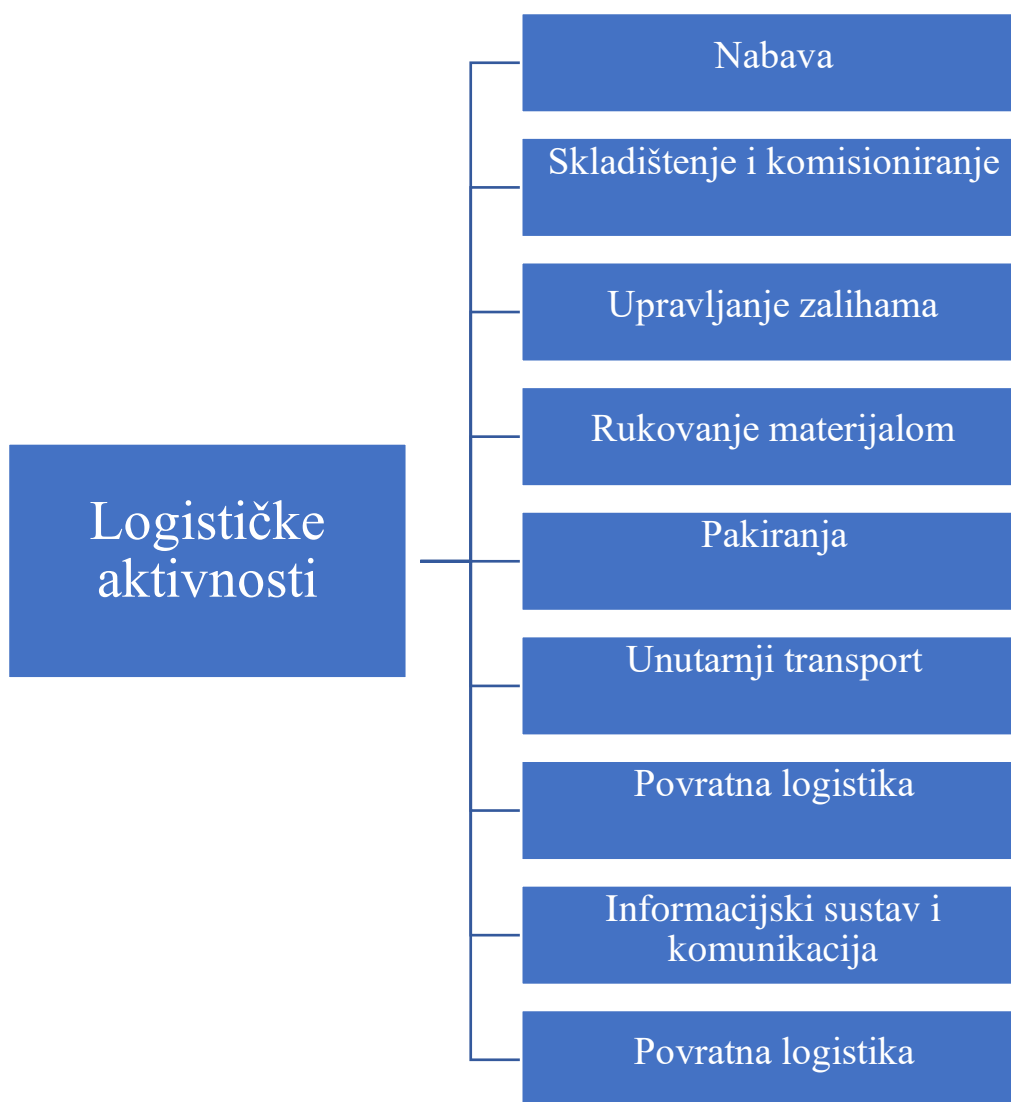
Logističke aktivnosti

Nabava

Skladištenje i komisioniranje

Upravljanje zalihama

Rukovanje materijalom

Pakiranja

Unutarnji transport

Povratna logistika

Informacijski sustav i komunikacija

Povratna logistika